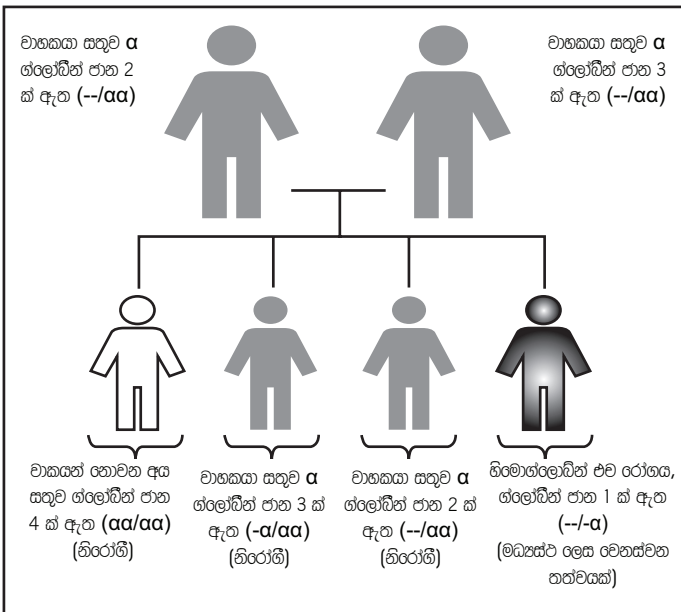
වාහකයා සතුව α ග්ලෝබීන් ජාන 2 ක් ඇත (--/αα)

වාහකයා සතුව α ග්ලෝබීන් ජාන 3 ක් ඇත (--/αα)

වාහකයන් නොවන අය සතුව ග්ලෝබීන් ජාන 4 ක් ඇත (αα/αα) (නිරෝගී)

වාහකයා සතුව α ග්ලෝබීන් ජාන 3 ක් ඇත (-α/αα) (නිරෝගී)

වාහකයා සතුව α ග්ලෝබීන් ජාන 2 ක් ඇත (--/αα) (නිරෝගී)

හිමොග්ලොබීන් එච රෝගය, ග්ලෝබීන් ජාන 1 ක් ඇත (--/-α) (මධ්‍යස්ථ ලෙස වෙනස්වන තත්වයක්)